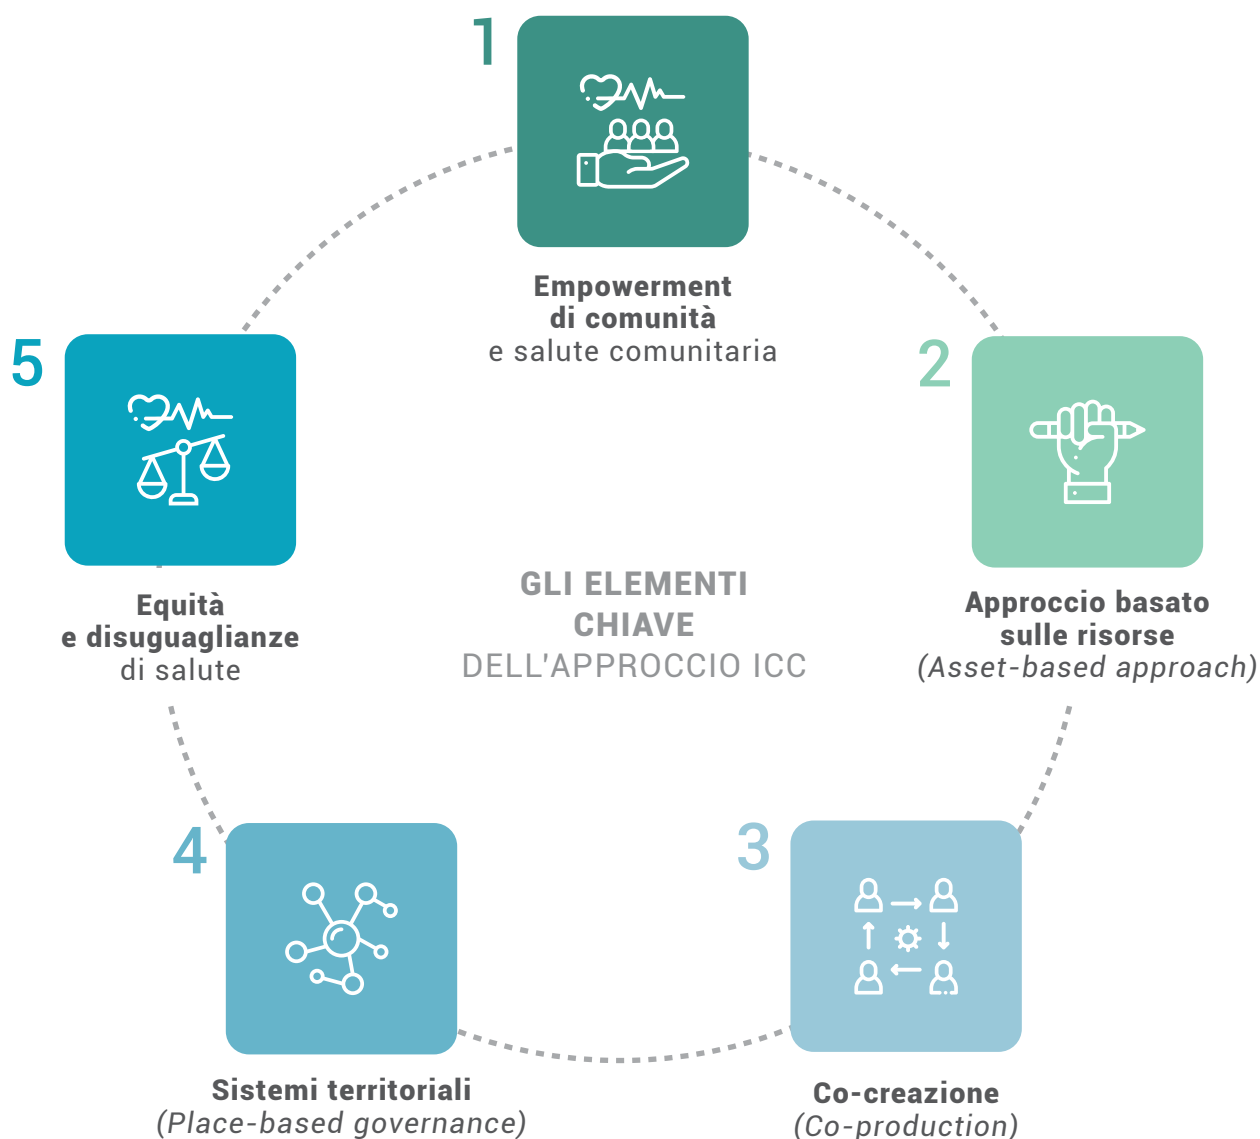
1

Empowerment di comunità e salute comunitaria

5

Equità e disuguaglianze di salute

2

Approccio basato sulle risorse (Asset-based approach)

GLI ELEMENTI CHIAVE DELL'APPROCCIO ICC

4

Sistemi territoriali (Place-based governance)

3

Co-creazione (Co-production)